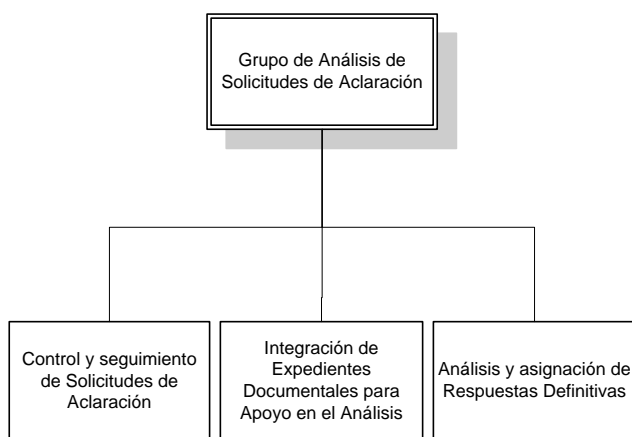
Grupo de Análisis de Solicitudes de Aclaración

Control y seguimiento de Solicitudes de Aclaración

Integración de Expedientes Documentales para Apoyo en el Análisis

Análisis y asignación de Respuestas Definitivas